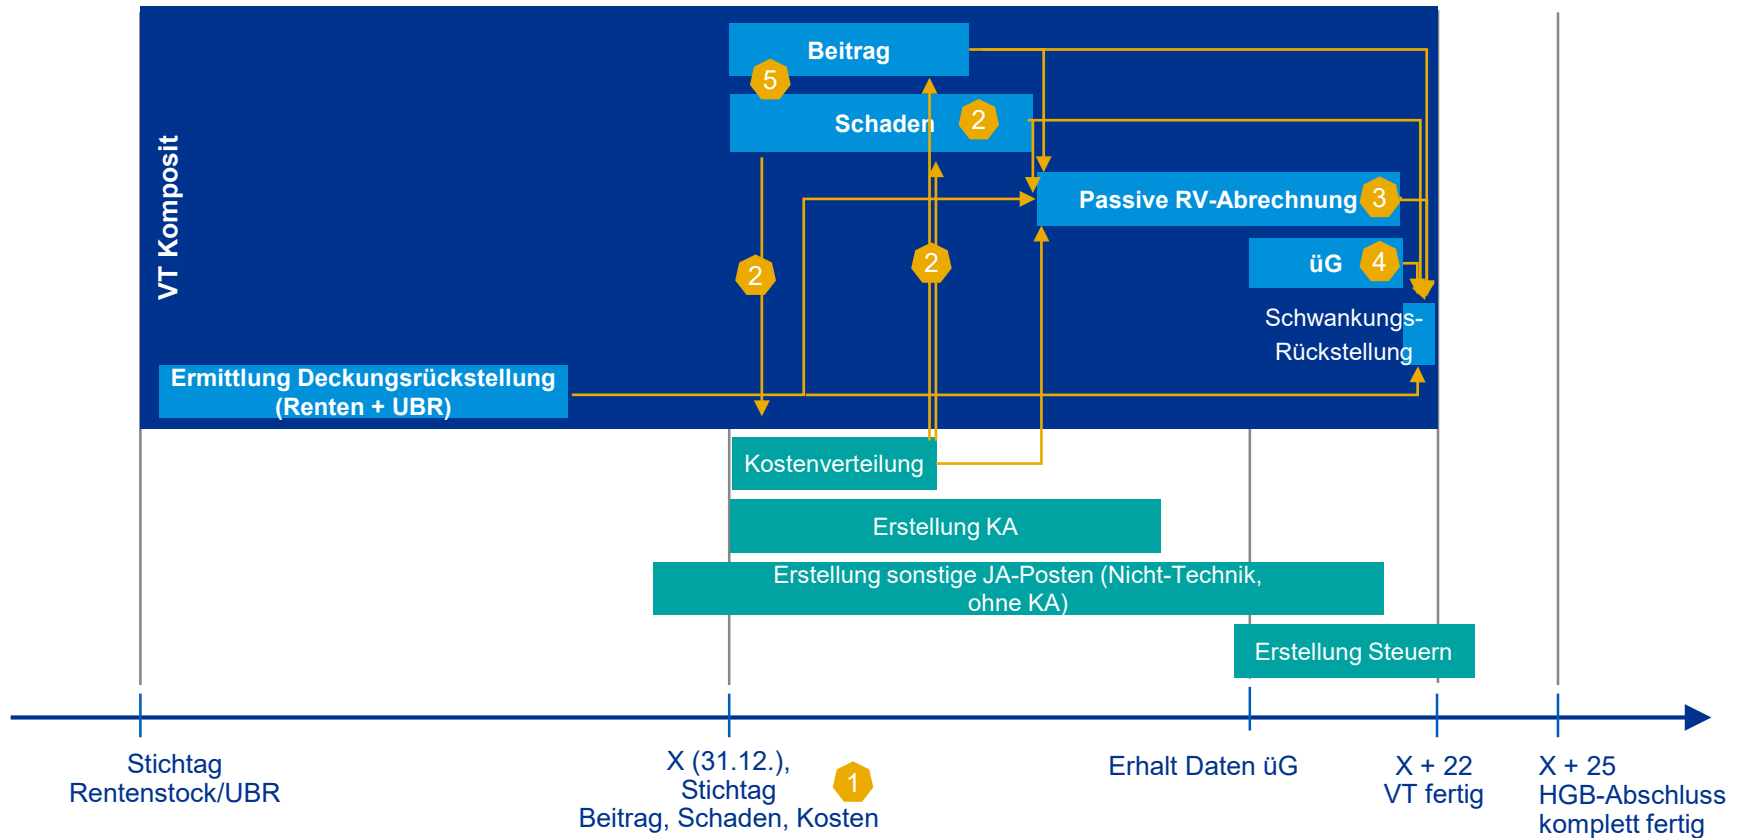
VT Komposit

Beitrag

5

Schaden

2

Passive RV-Abrechnung

3

üG

4

2

2

Schwankungs-Rückstellung

Ermittlung Deckungsrückstellung (Renten + UBR)

Kostenverteilung

Erstellung KA

Erstellung sonstige JA-Posten (Nicht-Technik, ohne KA)

Erstellung Steuern

Stichtag Rentenstock/UBR

X (31.12.), Stichtag Beitrag, Schaden, Kosten

1

Erhalt Daten üG

X + 22 VT fertig

X + 25 HGB-Abschluss komplett fertig